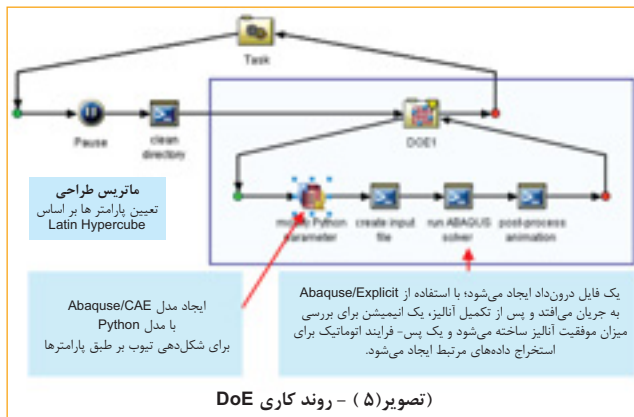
Task

Pause

clean directory

DOE1

ماتریس طراحی
تعیین پارامتر ها بر اساس Latin Hypercube

modify Python parameter

create input file

run ABAQUS solver

post-process animation

ایجاد مدل Abaqus/CAE
با مدل Python
برای شکل‌دهی تیوب بر طبق پارامترها

یک فایل درونداد ایجاد می‌شود؛ با استفاده از Abaqus/Explicit به جریان می‌افتد و پس از تکمیل آنالیز، یک انیمیشن برای بررسی میزان موفقیت آنالیز ساخته می‌شود و یک پس- فرایند اتوماتیک برای استخراج داده‌های مرتبط ایجاد می‌شود.

(تصویر(۵) - روند کاری DoE